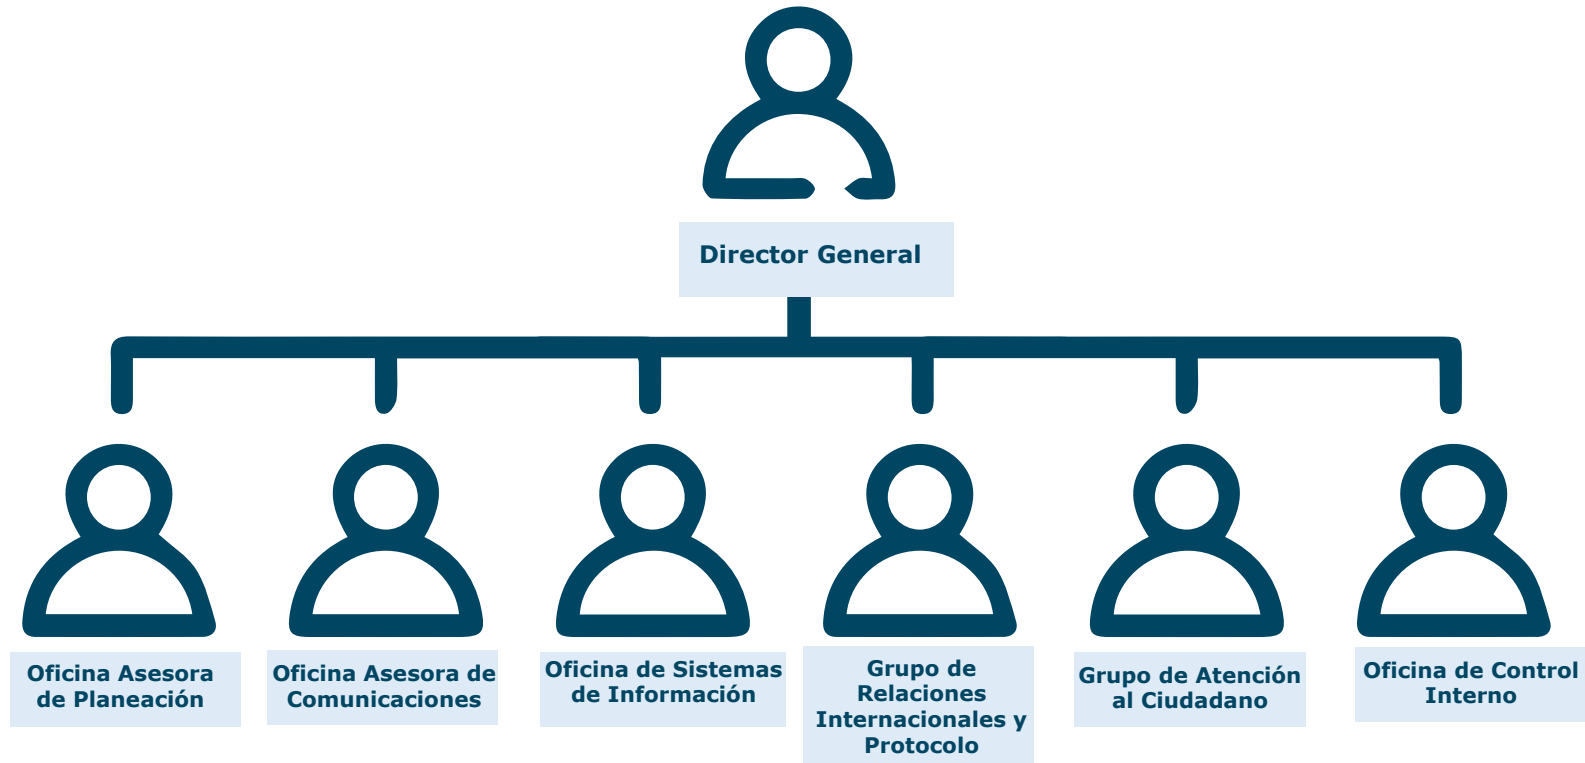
Director General

Oficina Asesora de Planeación

Oficina Asesora de Comunicaciones

Oficina de Sistemas de Información

Grupo de Relaciones Internacionales y Protocolo

Grupo de Atención al Ciudadano

Oficina de Control Interno